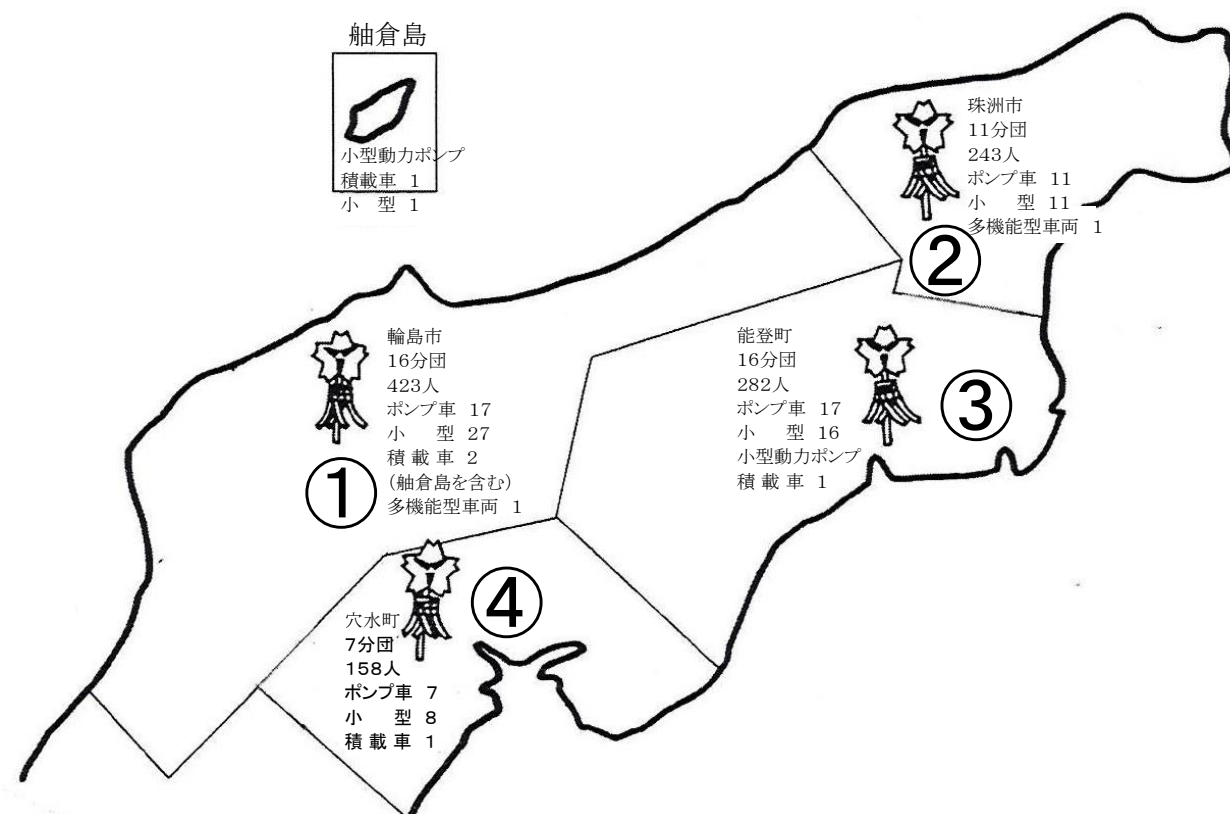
舳倉島

小型動力ポンプ
積載車 1
小 型 1

珠洲市
11分団
243人
ポンプ車 11
小 型 11
多機能型車両 1

②

輪島市
16分団
423人
ポンプ車 17
小 型 27
積載車 2
(舳倉島を含む)
多機能型車両 1

①

能登町
16分団
282人
ポンプ車 17
小 型 16
小型動力ポンプ
積載車 1

③

④

穴水町
7分団
158人
ポンプ車 7
小 型 8
積載車 1